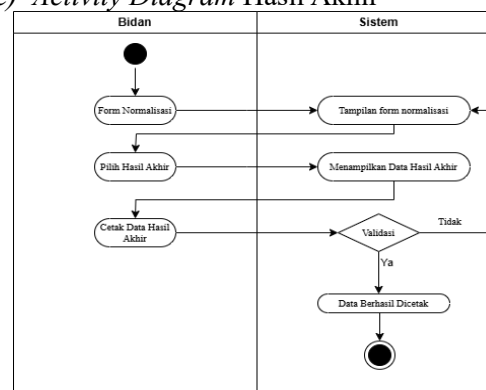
e) *Activity Diagram* Hasil Akhir

Bidan

Sistem

Form Normalisasi

Tampilan form normalisasi

Pilih Hasil Akhir

Menampilkan Data Hasil Akhir

Cetak Data Hasil Akhir

Validasi

Tidak

Ya

Data Berhasil Dicetak